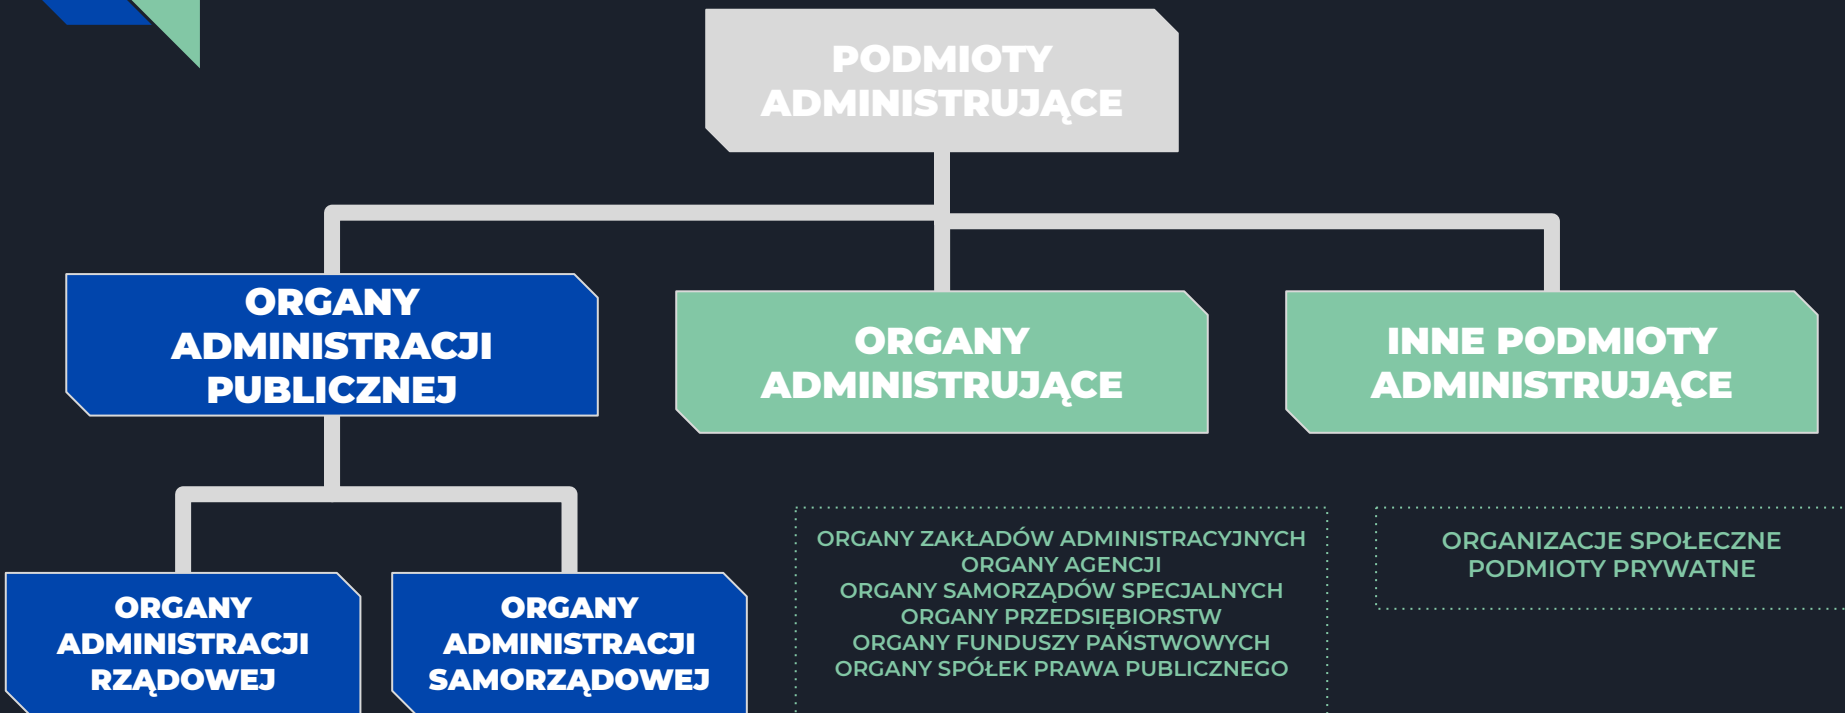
PODMIOTY ADMINISTRUJĄCE

ORGANY ADMINISTRACJI PUBLICZNEJ

ORGANY ADMINISTRUJĄCE

INNE PODMIOTY ADMINISTRUJĄCE

ORGANY ADMINISTRACJI RZĄDOWEJ

ORGANY ADMINISTRACJI SAMORZĄDOWEJ

ORGANY ZAKŁADÓW ADMINISTRACYJNYCH
ORGANY AGENCJI
ORGANY SAMORZĄDÓW SPECJALNYCH
ORGANY PRZEDSIĘBIORSTW
ORGANY FUNDUSZY PAŃSTWOWYCH
ORGANY SPÓŁEK PRAWA PUBLICZNEGO

ORGANIZACJE SPOŁECZNE
PODMIOTY PRYWATNE